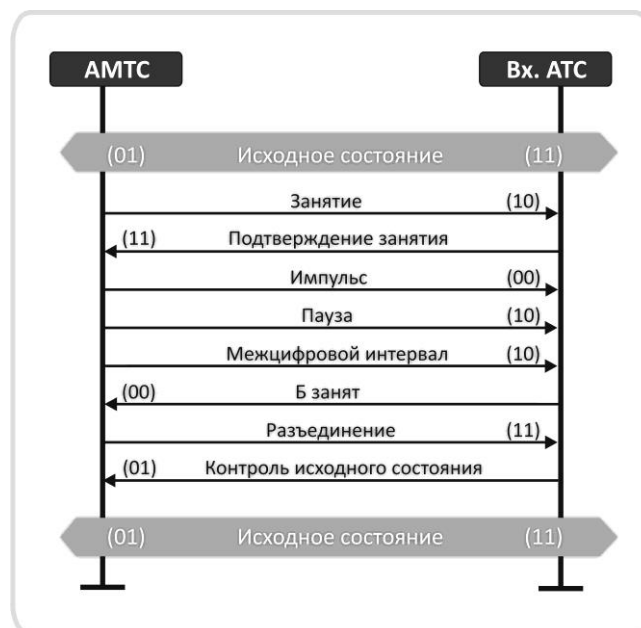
АМТС

Вх. АТС

(01) Исходное состояние (11)

Занятие (10)

(11) Подтверждение занятия

Импульс (00)

Пауза (10)

Межцифровой интервал (10)

(00) Б занят

Разъединение (11)

(01) Контроль исходного состояния

(01) Исходное состояние (11)